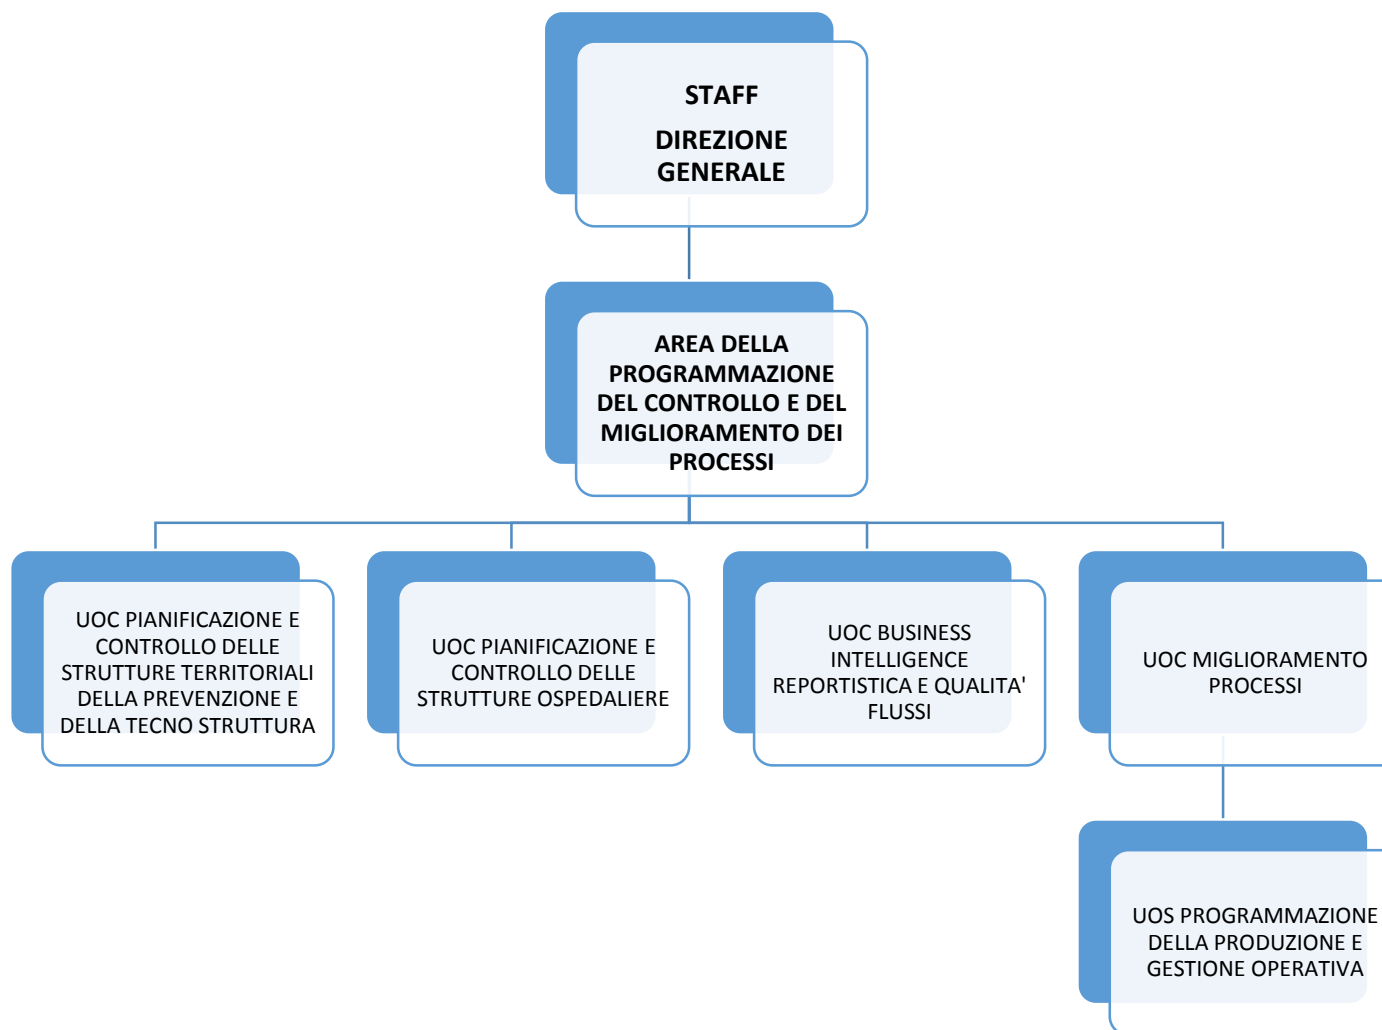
STAFF
DIREZIONE GENERALE

AREA DELLA PROGRAMMAZIONE DEL CONTROLLO E DEL MIGLIORAMENTO DEI PROCESSI

UOC PIANIFICAZIONE E CONTROLLO DELLE STRUTTURE TERRITORIALI DELLA PREVENZIONE E DELLA TECNO STRUTTURA

UOC PIANIFICAZIONE E CONTROLLO DELLE STRUTTURE OSPEDALIERE

UOC BUSINESS INTELLIGENCE REPORTISTICA E QUALITA' FLUSSI

UOC MIGLIORAMENTO PROCESSI

UOS PROGRAMMAZIONE DELLA PRODUZIONE E GESTIONE OPERATIVA